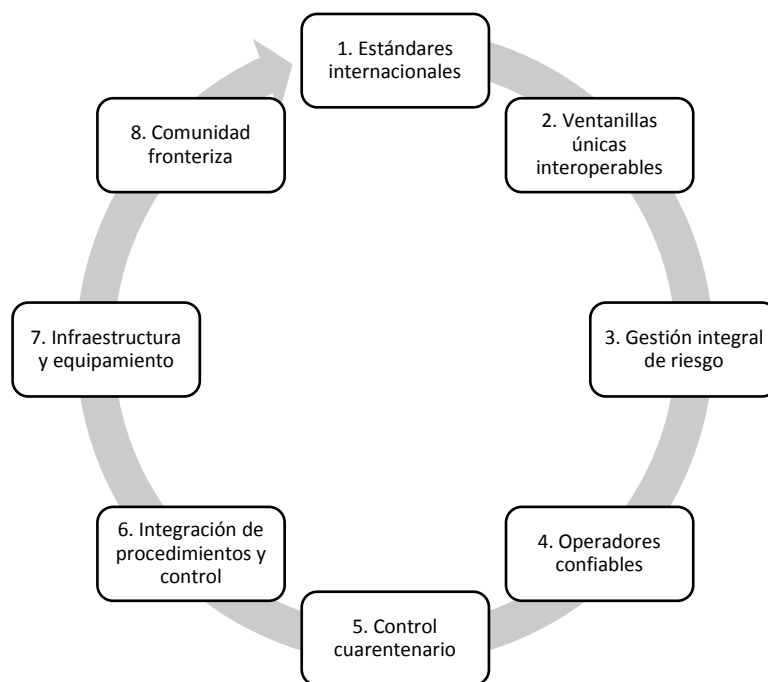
1. Estándares internacionales

2. Ventanillas únicas interoperables

3. Gestión integral de riesgo

4. Operadores confiables

5. Control cuarentenario

6. Integración de procedimientos y control

7. Infraestructura y equipamiento

8. Comunidad fronteriza